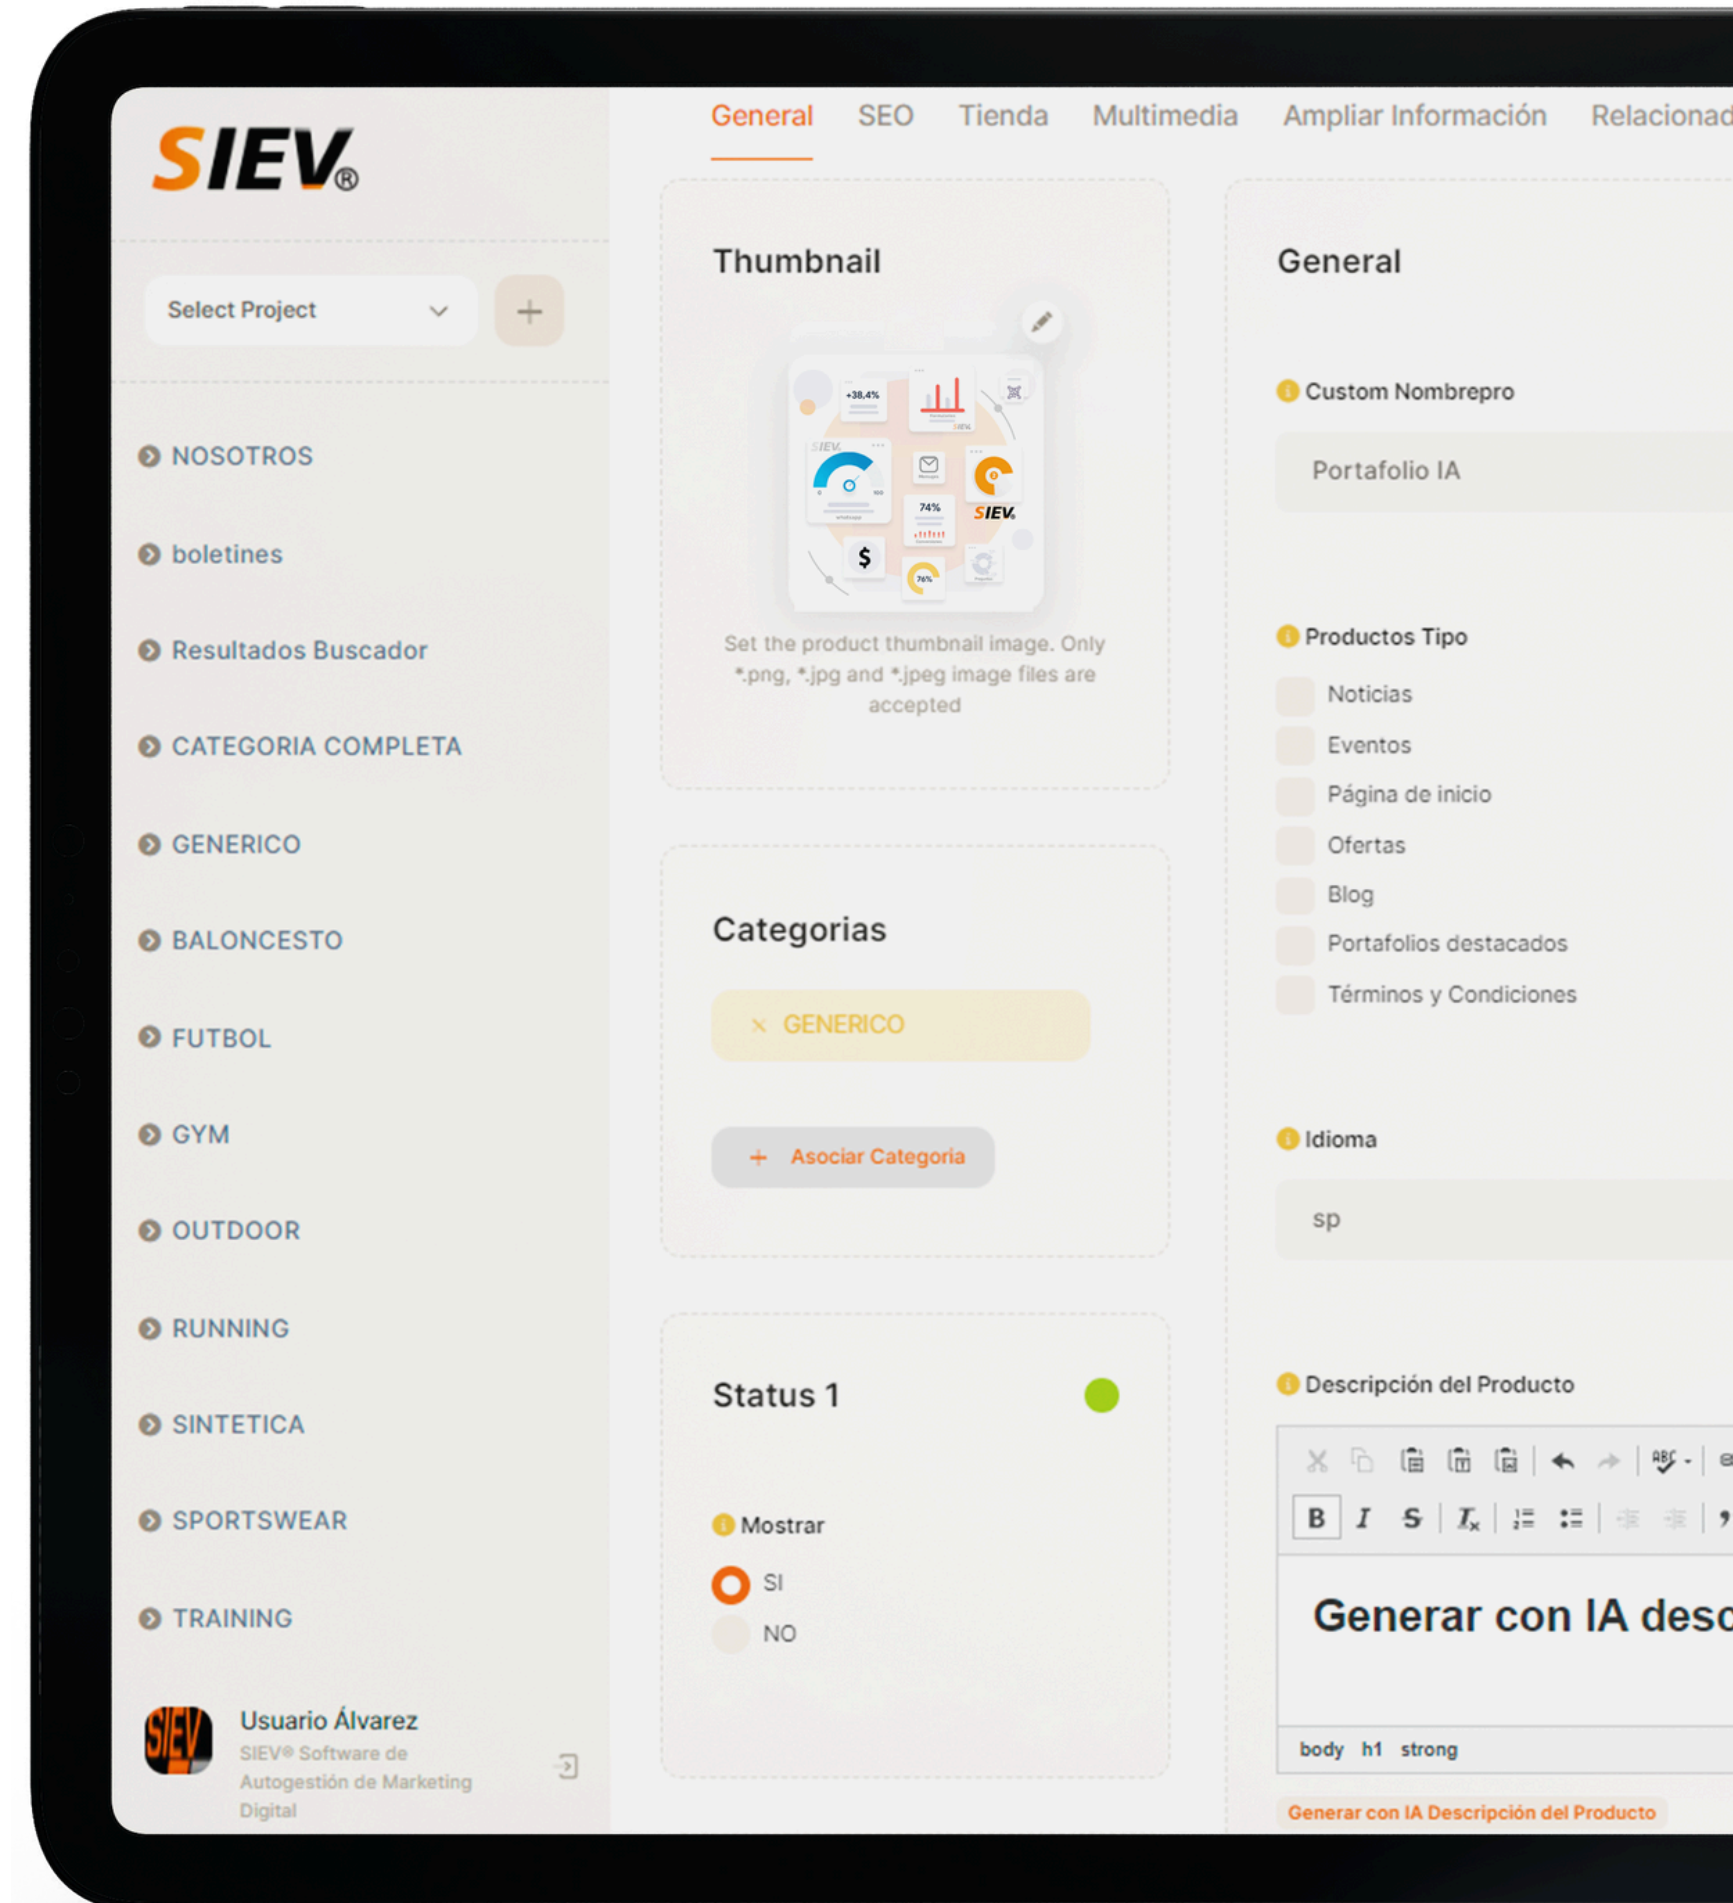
SIEV®

Select Project
+

NOSOTROS
boletines
Resultados Buscador
CATEGORIA COMPLETA
GENERICO
BALONCESTO
FUTBOL
GYM
OUTDOOR
RUNNING
SINTETICA
SPORTSWEAR
TRAINING

Usuario Álvarez
SIEV® Software de Autogestión de Marketing Digital

General SEO Tienda Multimedia Ampliar Información Relacionad

Thumbnail

+38,4%
SIEV
74%
$
76%

Set the product thumbnail image. Only *.png, *.jpg and *.jpeg image files are accepted

Categorias

× GENERICO

+ Asociar Categoria

Status 1

Mostrar
SI
NO

General

Custom Nombrepro
Portafolio IA

Productos Tipo
Noticias
Eventos
Página de inicio
Ofertas
Blog
Portafolios destacados
Términos y Condiciones

Idioma
sp

Descripción del Producto

B I S $I_x$

Generar con IA desc

body h1 strong

Generar con IA Descripción del Producto